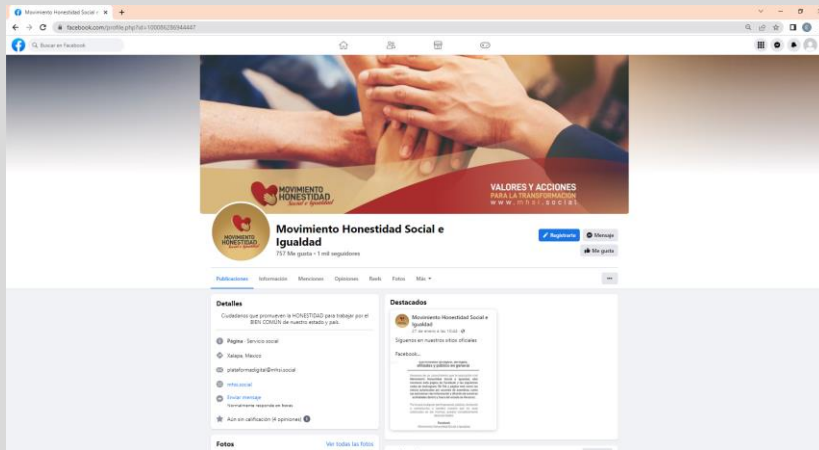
Movimiento Honestidad Social e ×
facebook.com/profile.php?id=100092280944447
Buscar en Facebook

MOVIMIENTO HONESTIDAD Social e Igualdad
VALORES Y ACCIONES PARA LA TRANSFORMACIÓN
www.mhsi.social

MOVIMIENTO HONESTIDAD
Movimiento Honestidad Social e Igualdad
757 Me gusta • 1 mil seguidores
Registrarte
Mensaje
Me gusta

Publicaciones Información Menciones Opiniones Reels Fotos Más ▾
•••

Detalles
Ciudadanos que promueven la HONESTIDAD para trabajar por el BIEN COMÚN de nuestro estado y país.
Página · Servicio social
Xalapa, Mexico
plataformadigital@mhsi.social
mhsi.social
Enviar mensaje
Normalmente responde en horas
Aún sin calificación (4 opiniones)

Fotos
Ver todas las fotos

Destacados
Movimiento Honestidad Social e Igualdad
27 de enero a las 10:44
Síguenos en nuestros sitios oficiales
Facebook...
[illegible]